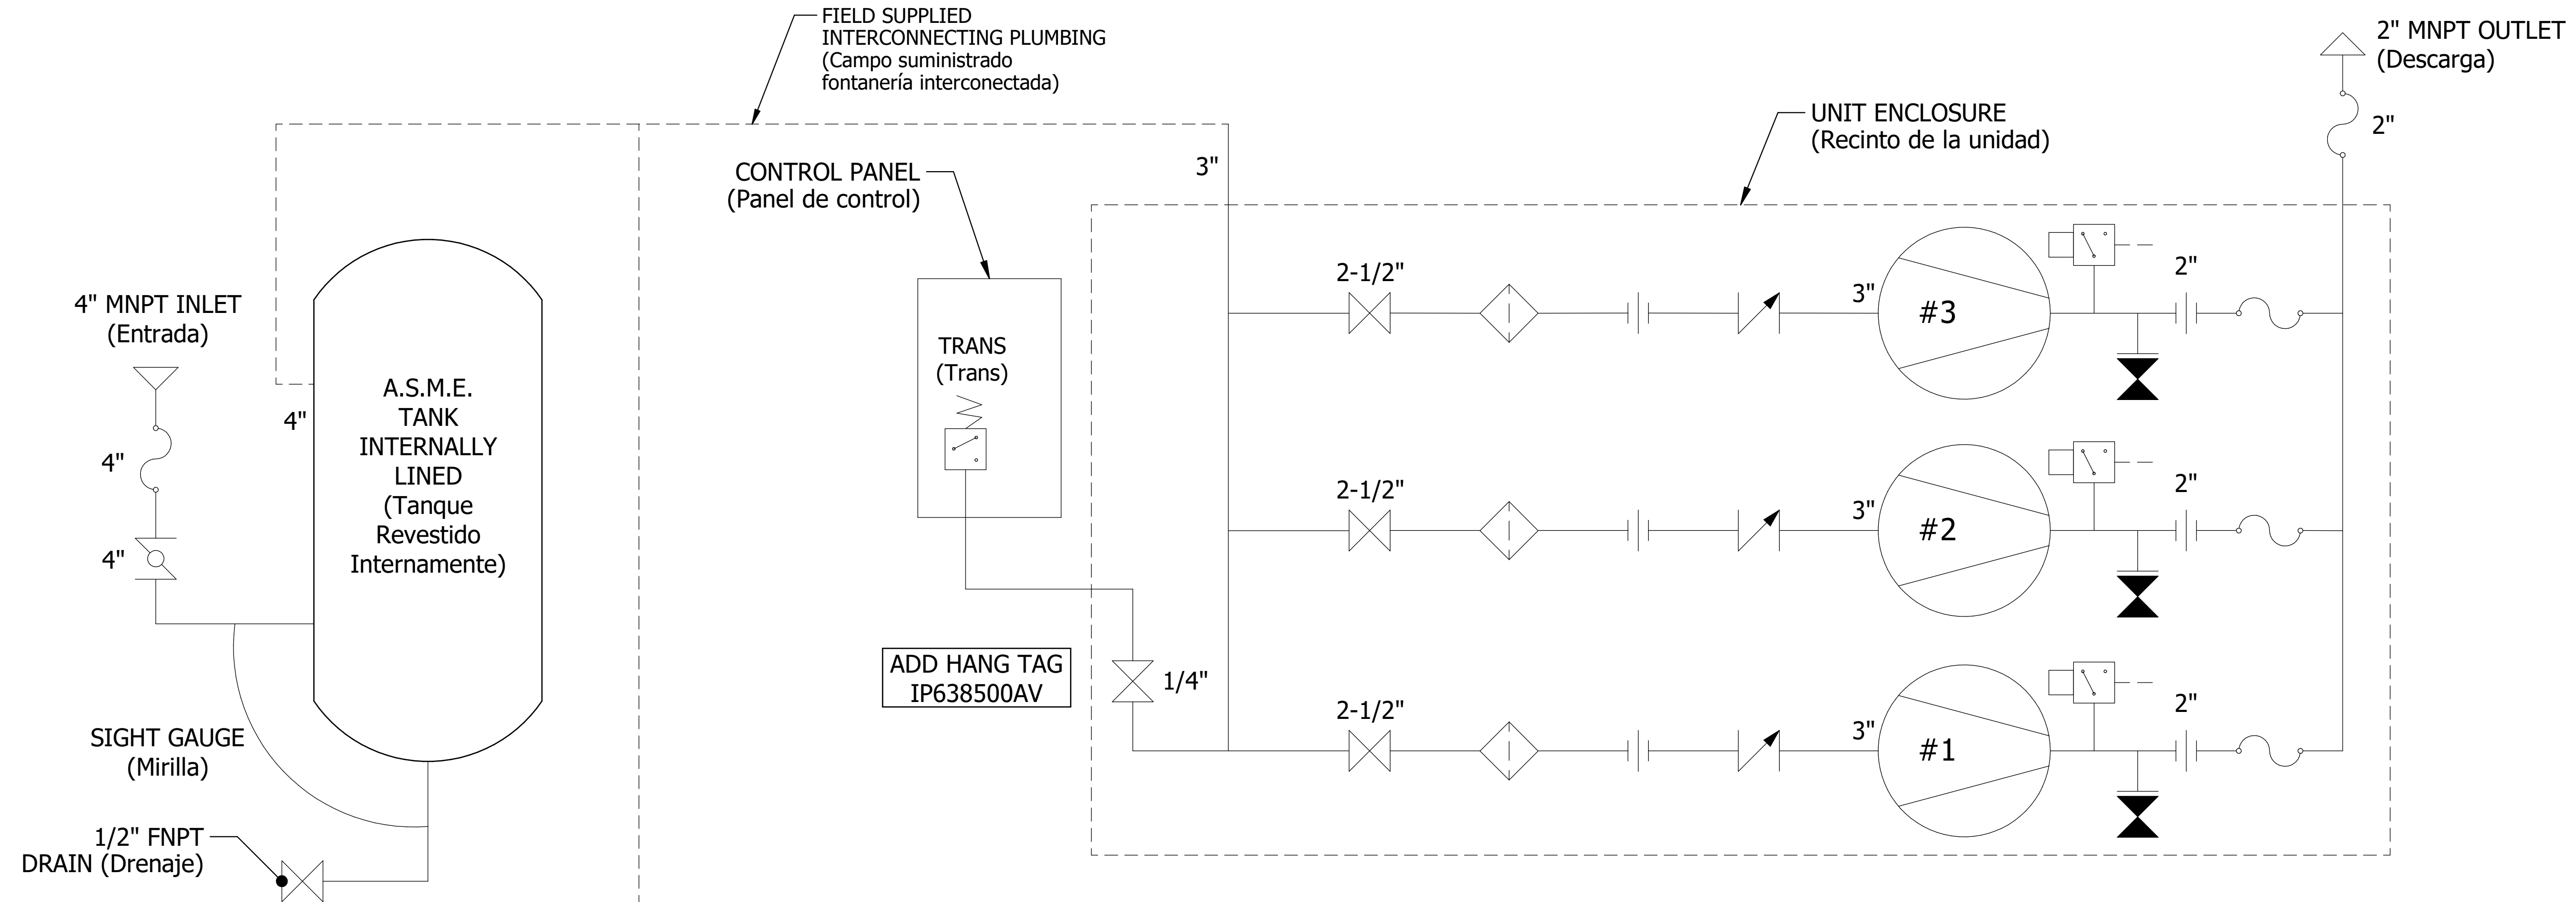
FIELD SUPPLIED
INTERCONNECTING PLUMBING
(Campo suministrado
fontanería interconectada)

2" MNPT OUTLET
(Descarga)

2"

UNIT ENCLOSURE
(Recinto de la unidad)

CONTROL PANEL
(Panel de control)

3"

4" MNPT INLET
(Entrada)

4"

4"

4"

A.S.M.E.
TANK
INTERNALLY
LINED
(Tanque
Revestido
Internamente)

TRANS
(Trans)

2-1/2"

3"

#3

2"

2-1/2"

3"

#2

2"

ADD HANG TAG
IP638500AV

1/4"

2-1/2"

3"

#1

2"

SIGHT GAUGE
(Mirilla)

1/2" FNPT
DRAIN (Drenaje)